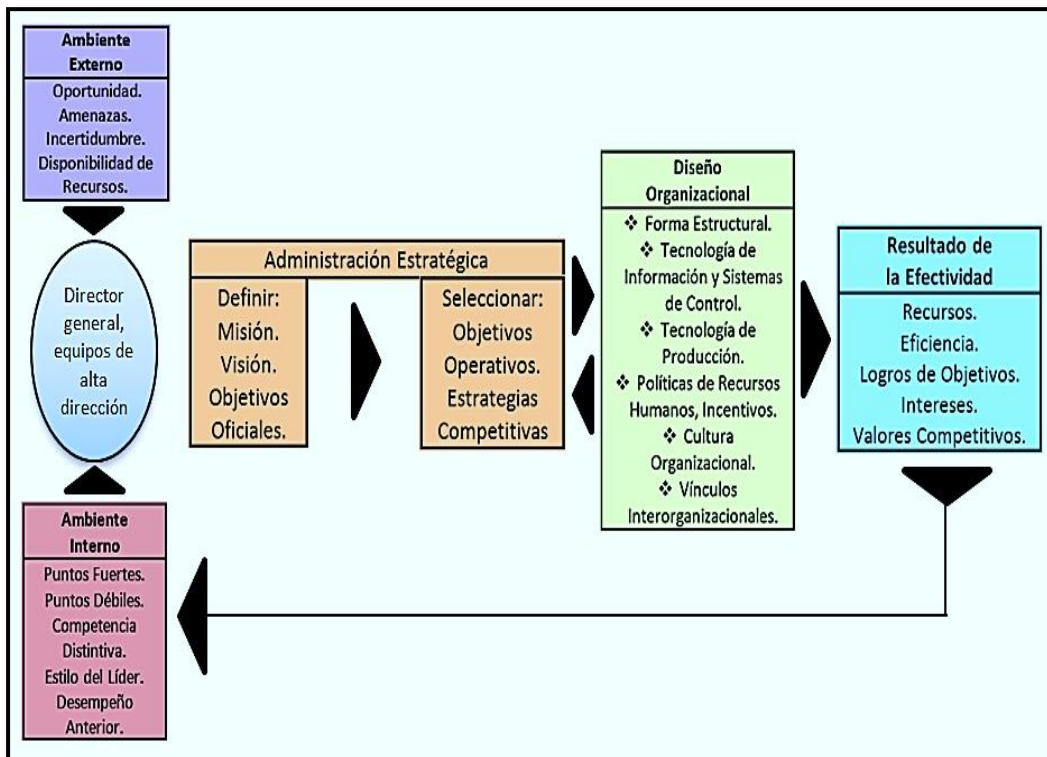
Ambiente Externo

Oportunidad.
Amenazas.
Incertidumbre.
Disponibilidad de Recursos.

Director general, equipos de alta dirección

Administración Estratégica

Definir:
Misión.
Visión.
Objetivos Oficiales.

Seleccionar:
Objetivos Operativos.
Estrategias Competitivas

Diseño Organizacional

❖ Forma Estructural.
❖ Tecnología de Información y Sistemas de Control.
❖ Tecnología de Producción.
❖ Políticas de Recursos Humanos, Incentivos.
❖ Cultura Organizacional.
❖ Vínculos Interorganizacionales.

Resultado de la Efectividad

Recursos.
Eficiencia.
Logros de Objetivos.
Intereses.
Valores Competitivos.

Ambiente Interno

Puntos Fuertes.
Puntos Débiles.
Competencia Distintiva.
Estilo del Líder.
Desempeño Anterior.